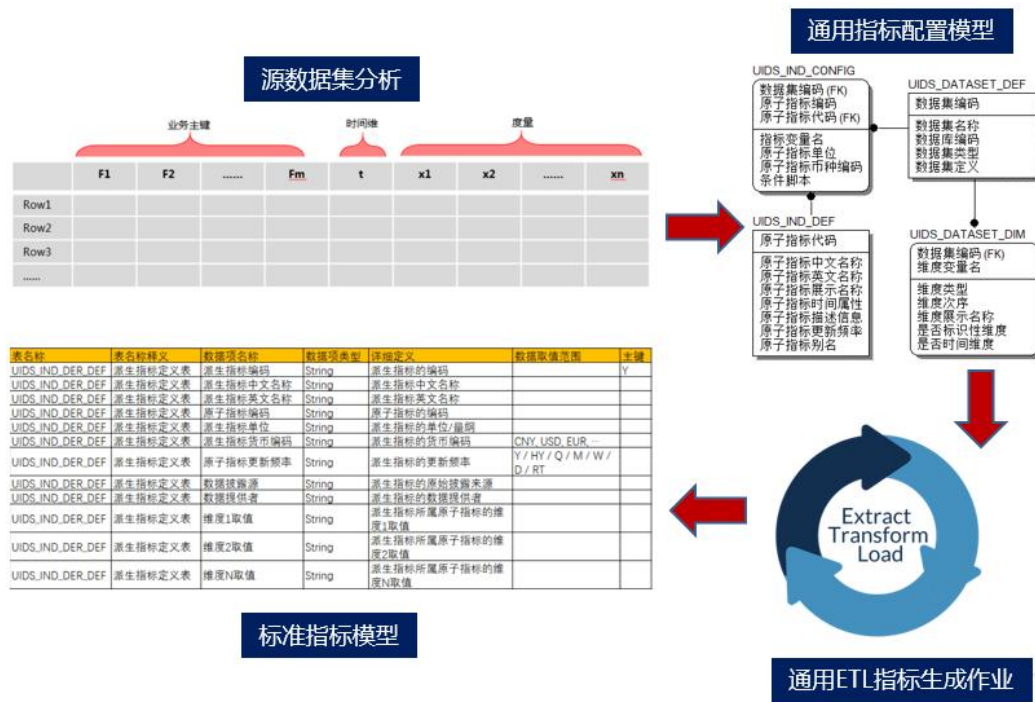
源数据集分析

业务主键 时间维 度量

| | F1 | F2 | ...... | Fm | t | x1 | x2 | ...... | xn |
|---|---|---|---|---|---|---|---|---|---|
| Row1 | | | | | | | | | |
| Row2 | | | | | | | | | |
| Row3 | | | | | | | | | |
| ...... | | | | | | | | | |

通用指标配置模型

UIDS_IND_CONFIG
数据集编码 (FK)
原子指标编码
原子指标代码 (FK)
指标变量名
原子指标单位
原子指标币种编码
条件脚本

UIDS_DATASET_DEF
数据集编码
数据集名称
数据库编码
数据集类型
数据集定义

UIDS_IND_DEF
原子指标代码
原子指标中文名称
原子指标英文名称
原子指标展示名称
原子指标时间属性
原子指标描述信息
原子指标更新频率
原子指标别名

UIDS_DATASET_DIM
数据集编码 (FK)
维度变量名
维度类型
维度次序
维度展示名称
是否标识性维度
是否时间维度

| 表名称 | 表名称释义 | 数据项名称 | 数据项类型 | 详细定义 | 数据取值范围 | 主键 |
|---|---|---|---|---|---|---|
| UIDS_IND_DER_DEF | 派生指标定义表 | 派生指标编码 | String | 派生指标的编码 | | Y |
| UIDS_IND_DER_DEF | 派生指标定义表 | 派生指标中文名称 | String | 派生指标中文名称 | | |
| UIDS_IND_DER_DEF | 派生指标定义表 | 派生指标英文名称 | String | 派生指标英文名称 | | |
| UIDS_IND_DER_DEF | 派生指标定义表 | 原子指标编码 | String | 原子指标的编码 | | |
| UIDS_IND_DER_DEF | 派生指标定义表 | 派生指标单位 | String | 派生指标的单位/量纲 | | |
| UIDS_IND_DER_DEF | 派生指标定义表 | 派生指标货币编码 | String | 派生指标的货币编码 | CNY, USD, EUR, ··· | |
| UIDS_IND_DER_DEF | 派生指标定义表 | 原子指标更新频率 | String | 派生指标的更新频率 | Y / HY / Q / M / W / D / RT | |
| UIDS_IND_DER_DEF | 派生指标定义表 | 数据披露源 | String | 派生指标的原始披露来源 | | |
| UIDS_IND_DER_DEF | 派生指标定义表 | 数据提供者 | String | 派生指标的数据提供者 | | |
| UIDS_IND_DER_DEF | 派生指标定义表 | 维度1取值 | String | 派生指标所属原子指标的维度1取值 | | |
| UIDS_IND_DER_DEF | 派生指标定义表 | 维度2取值 | String | 派生指标所属原子指标的维度2取值 | | |
| UIDS_IND_DER_DEF | 派生指标定义表 | 维度N取值 | String | 派生指标所属原子指标的维度N取值 | | |

标准指标模型

Extract
Transform
Load

通用ETL指标生成作业